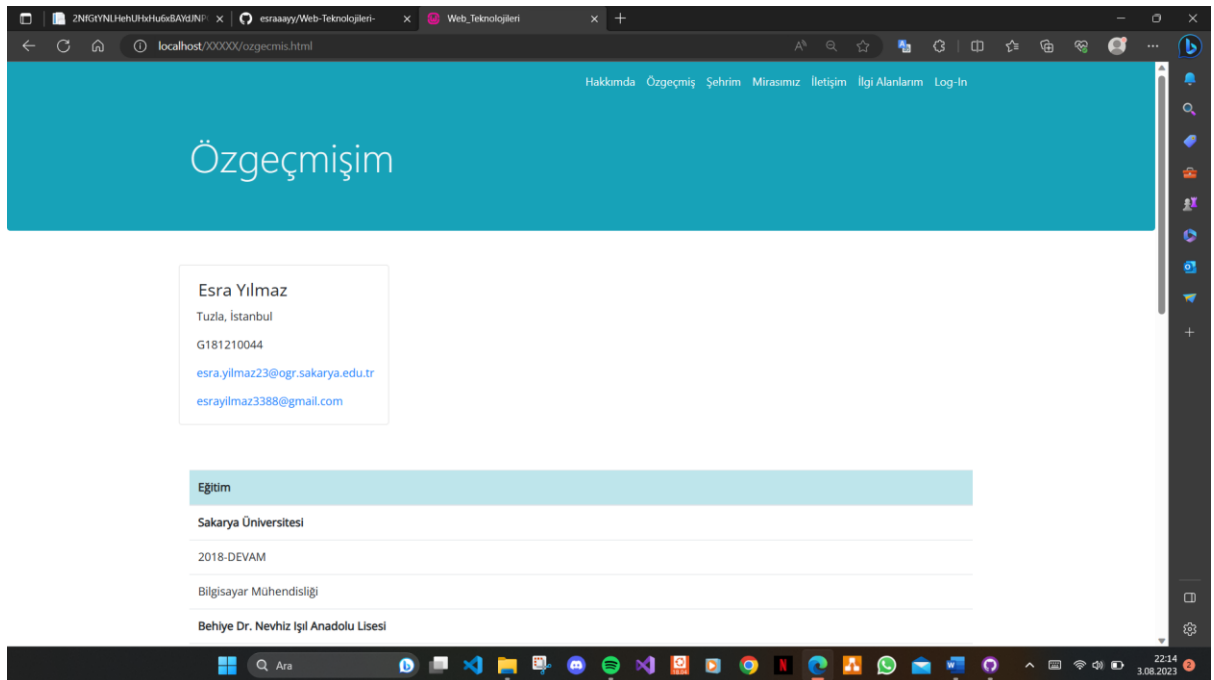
2NfGtYNLHehUHxHu6xBAYdJNP ×
esraaayy/Web-Teknolojileri- ×
Web_Teknolojileri ×
localhost/XXXXX/ozgecmis.html

Hakkımda Özgeçmiş Şehrim Mirasımız İletişim İlgi Alanlarım Log-In

Özgeçmişim

Esra Yılmaz

Tuzla, İstanbul

G181210044

esra.yilmaz23@ogr.sakarya.edu.tr

esrayilmaz3388@gmail.com

| Eğitim |
|---|
| Sakarya Üniversitesi |
| 2018-DEVAM |
| Bilgisayar Mühendisliği |
| Behiye Dr. Nevhiz Işıl Anadolu Lisesi |

Ara

22:14
3.08.2023